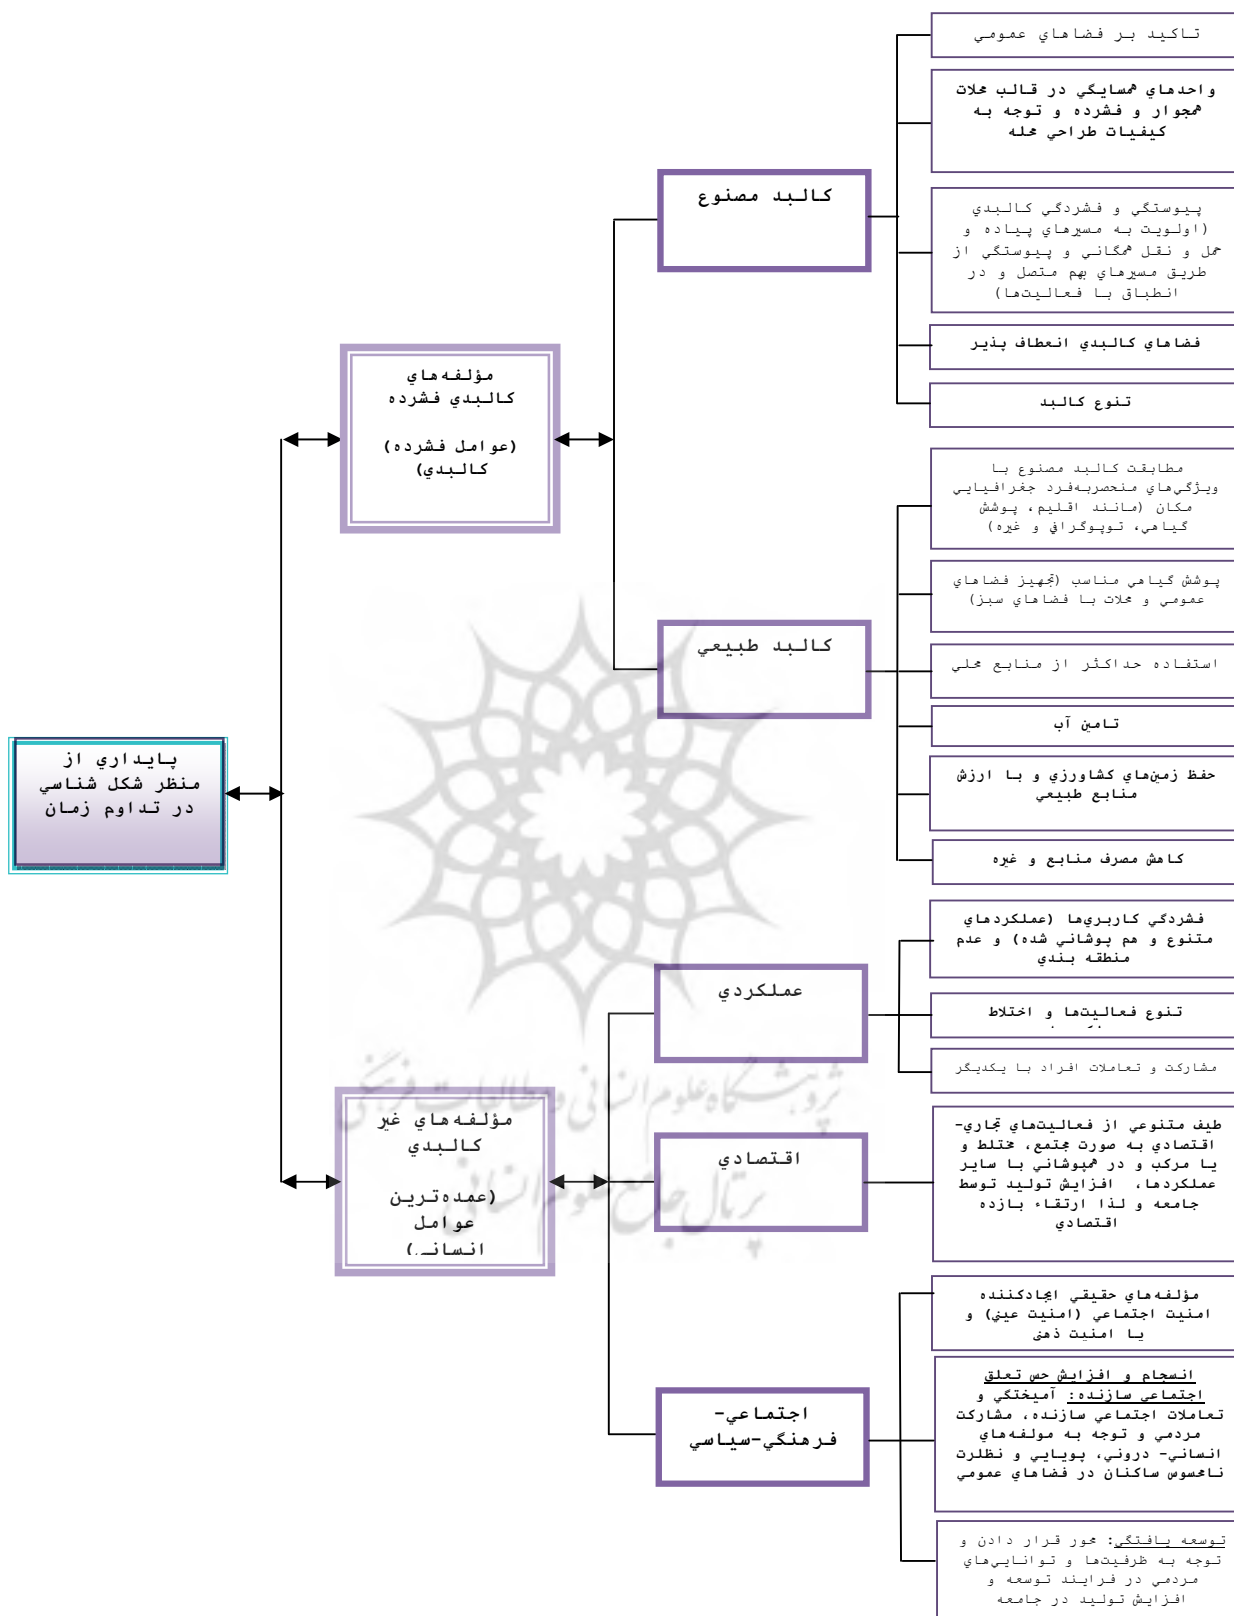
پايداري از منظر شكل شناسي در تداوم زمان

مؤلفه هاي كالبدي فشرده

(عوامل فشرده) كالبدي)

كالبد مصنوع

تاكيد بر فضاهاي عمومي

واحدهاي همسايگي در قالب محلات همجوار و فشرده و توجه به كيفيات طراحي محله

پيوستگي و فشردگي كالبدي (اولويت به مسيرهاي پياده و حمل و نقل همگاني و پيوستگي از طريق مسيرهاي بهم متصل و در انطباق با فعاليت‌ها)

فضاهاي كالبدي انعطاف پذير

تنوع كالبد

كالبد طبيعي

مطابقت كالبد مصنوع با ويژگي‌هاي منحصربه‌فرد جغرافيايي مكان (مانند اقليم، پوشش گياهي، توپوگرافي و غيره)

پوشش گياهي مناسب (تجهيز فضاهاي عمومي و محلات با فضاهاي سبز)

استفاده حداكثر از منابع محلي

تامين آب

حفظ زمين‌هاي كشاورزي و با ارزش منابع طبيعي

كاهش مصرف منابع و غيره

مؤلفه هاي غير كالبدي

(عمده‌ترين عوامل انساني)

عملكردي

فشردگي كاربري‌ها (عملكردهاي متنوع و هم پوشاني شده) و عدم منطقه بندي

تنوع فعاليت‌ها و اختلاط

مشاركت و تعاملات افراد با يكديگر

اقتصادي

طيف متنوعي از فعاليت‌هاي تجاري-اقتصادي به صورت مجتمع، مختلط و يا مركب و در همپوشاني با ساير عملكردها، افزايش توليد توسط جامعه و لذا ارتقاء بازده اقتصادي

اجتماعي-فرهنگي-سياسي

مؤلفه هاي حقيقي ايجادكننده امنيت اجتماعي (امنيت عيني) و يا امنيت ذهني

انسجام و افزايش حس تعلق اجتماعي سازنده: آميختگي و تعاملات اجتماعي سازنده، مشاركت مردمي و توجه به مولفه‌هاي انساني- دروني، پويايي و نظارت ناملموس ساكنان در فضاهاي عمومي

توسعه يافتگي: محور قرار دادن و توجه به ظرفيت‌ها و توانايي‌هاي مردمي در فرايند توسعه و افزايش توليد در جامعه